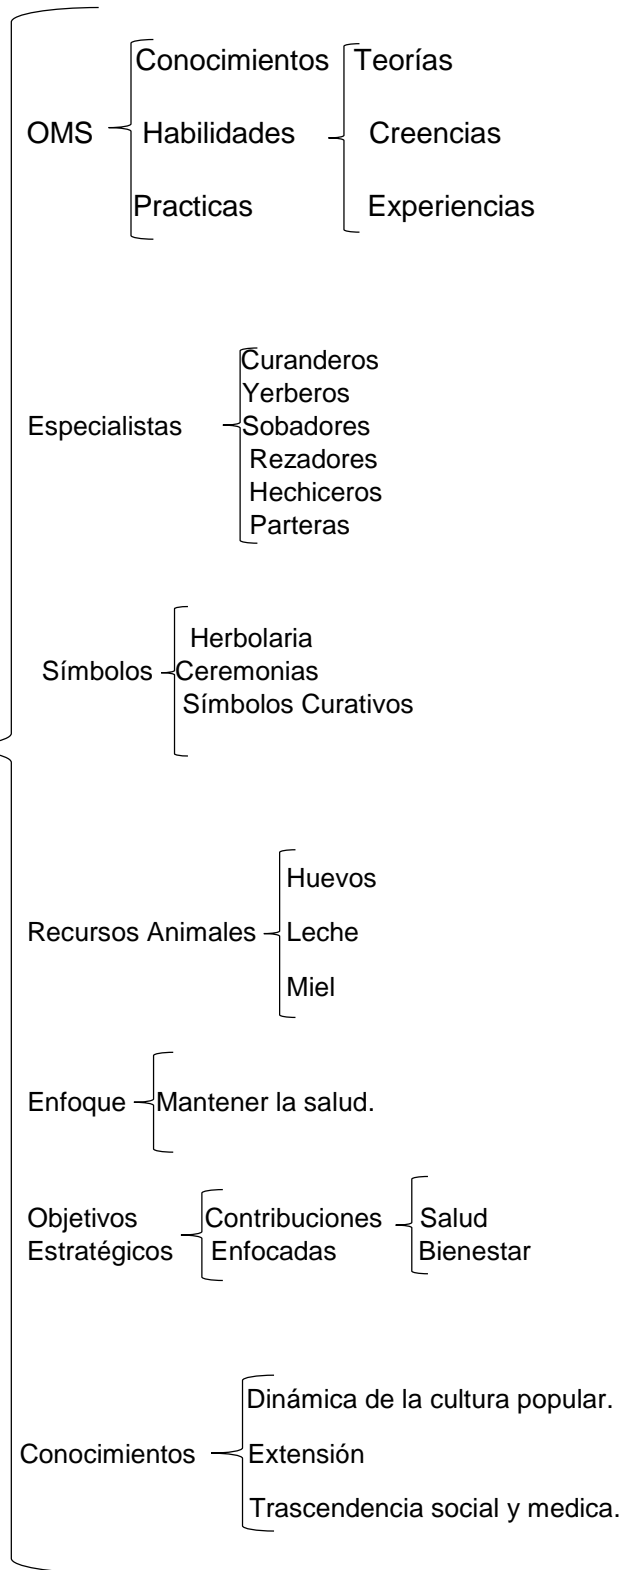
OMS

Conocimientos
Habilidades
Practicas

Teorías
Creencias
Experiencias

Especialistas

Curanderos
Yerberos
Sobadores
Rezadores
Hechiceros
Parteras

Símbolos

Herbolaria
Ceremonias
Símbolos Curativos

Recursos Animales

Huevos
Leche
Miel

Enfoque

Mantener la salud.

Objetivos Estratégicos

Contribuciones Enfocadas

Salud
Bienestar

Conocimientos

Dinámica de la cultura popular.
Extensión
Trascendencia social y medica.